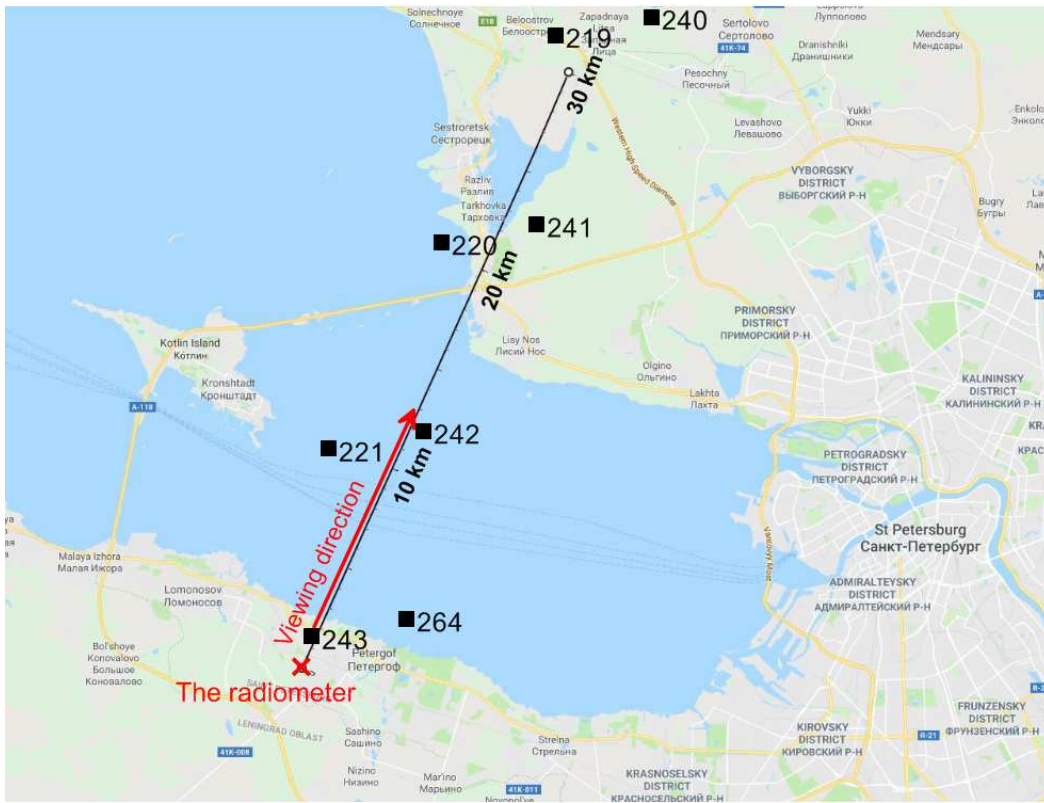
Solnechnoye
Солнечное
E18
Beloostrov
Белоостров
219
Zapadnaya
Лица
240
Sertolovo
Сертолово
41K-74
Lupolovo
Лупполово
Dranishniki
Дранишники
Mendsary
Мендсары
Pesochny
Песочный
30 km
Western High-Speed Diameter
Yukki
Юкки
Enkolovo
Энколово
Levashovo
Левашово
Sestroretsk
Сестрорецк
Razliv
Разлив
Tarkhovka
Тарховка
VYBORGSKY DISTRICT
ВЫБОРГСКИЙ Р-Н
Bugry
Бугры
241
220
20 km
Kotlin Island
Котлин
PRIMORSKY DISTRICT
ПРИМОРСКИЙ Р-Н
Lisy Nos
Лисий Нос
Kronshtadt
Кронштадт
Olgino
Ольгино
KALININSKY DISTRICT
КАЛИНИНСКИЙ Р-Н
A-118
Lakhta
Лахта
242
221
PETROGRADSKY DISTRICT
ПЕТРОГРАДСКИЙ Р-Н
10 km
Viewing direction
St Petersburg
Санкт-Петербург
Malaya Izhora
Малая Ижора
Lomonosov
Ломоносов
ADMIRALTEYSKY DISTRICT
АДМИРАЛТЕЙСКИЙ Р-Н
264
243
Bol'shoye Konovalovo
Большое Коновалово
Petergof
Петергоф
The radiometer
LENINGRAD OBLAST
41K-008
Sashino
Сашино
Strelna
Стрельна
KIROVSKY DISTRICT
КИРОВСКИЙ Р-Н
FRUNZENSKY DISTRICT
ФРУНЗЕНСКИЙ Р-Н
R-21
Nizino
Низино
Mar'ino
Марьино
41K-011
KRASNOSELSKY DISTRICT
КРАСНОСЕЛЬСКИЙ Р-Н